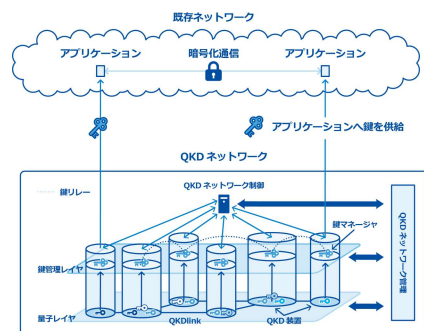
既存ネットワーク

アプリケーション

暗号化通信

アプリケーション

アプリケーションへ鍵を供給

QKD ネットワーク

鍵リレー

QKD ネットワーク制御

鍵マネージャ

QKD ネットワーク管理

鍵管理レイヤ

量子レイヤ

QKDlink

QKD 装置